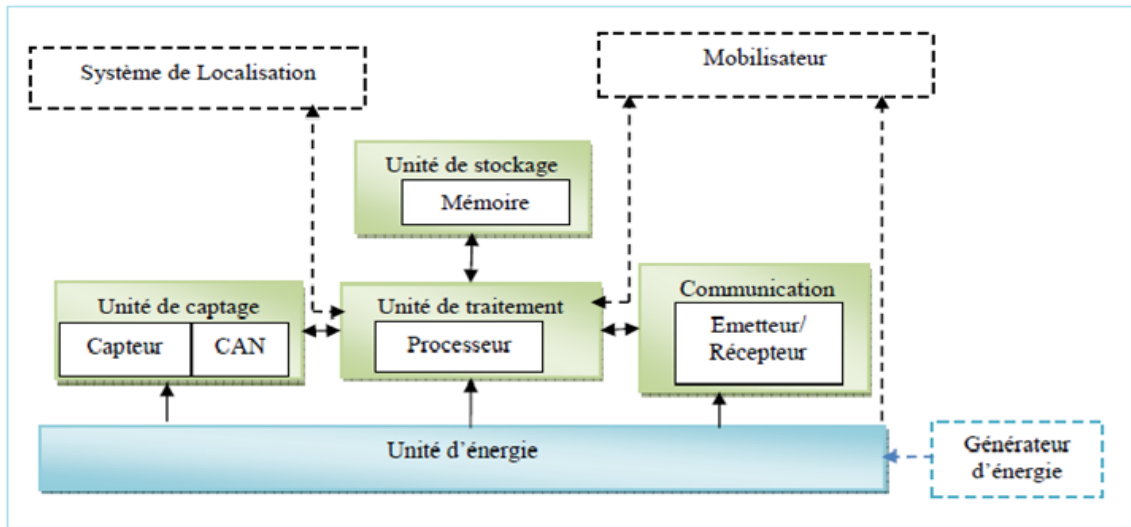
Système de Localisation

Mobilisateur

Unité de stockage

Mémoire

Unité de captage

Capteur

CAN

Unité de traitement

Processeur

Communication

Emetteur/ Récepteur

Unité d'énergie

Générateur d'énergie